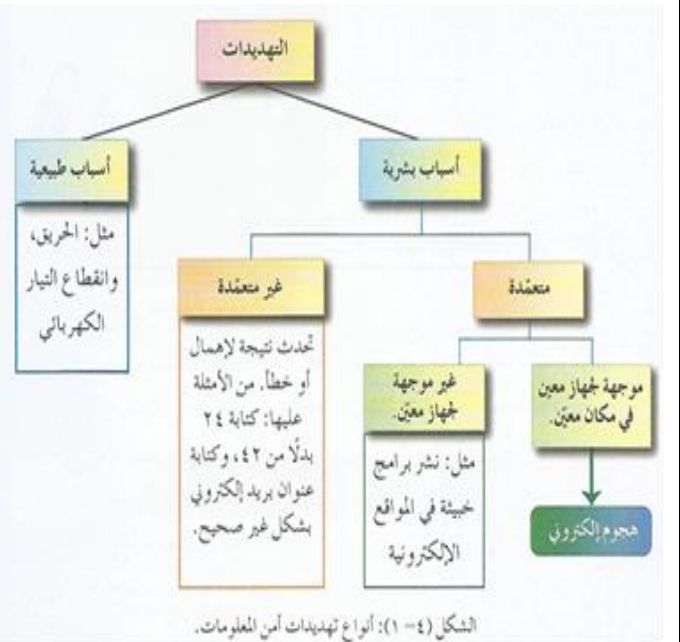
التهديدات

أسباب طبيعية

مثل: الحريق، وانقطاع التيار الكهربائي

أسباب بشرية

غير متعمّدة

تحدث نتيجة لإهمال أو خطأ. من الأمثلة عليها: كتابة ٢٤ بدلًا من ٤٢، وكتابة عنوان بريد إلكتروني بشكل غير صحيح.

متعمّدة

غير موجهة لجهاز معيّن.

مثل: نشر برامج خبيثة في المواقع الإلكترونية

موجهة لجهاز معين في مكان معيّن.

هجوم إلكتروني

الشكل (٤-١): أنواع تهديدات أمن المعلومات.